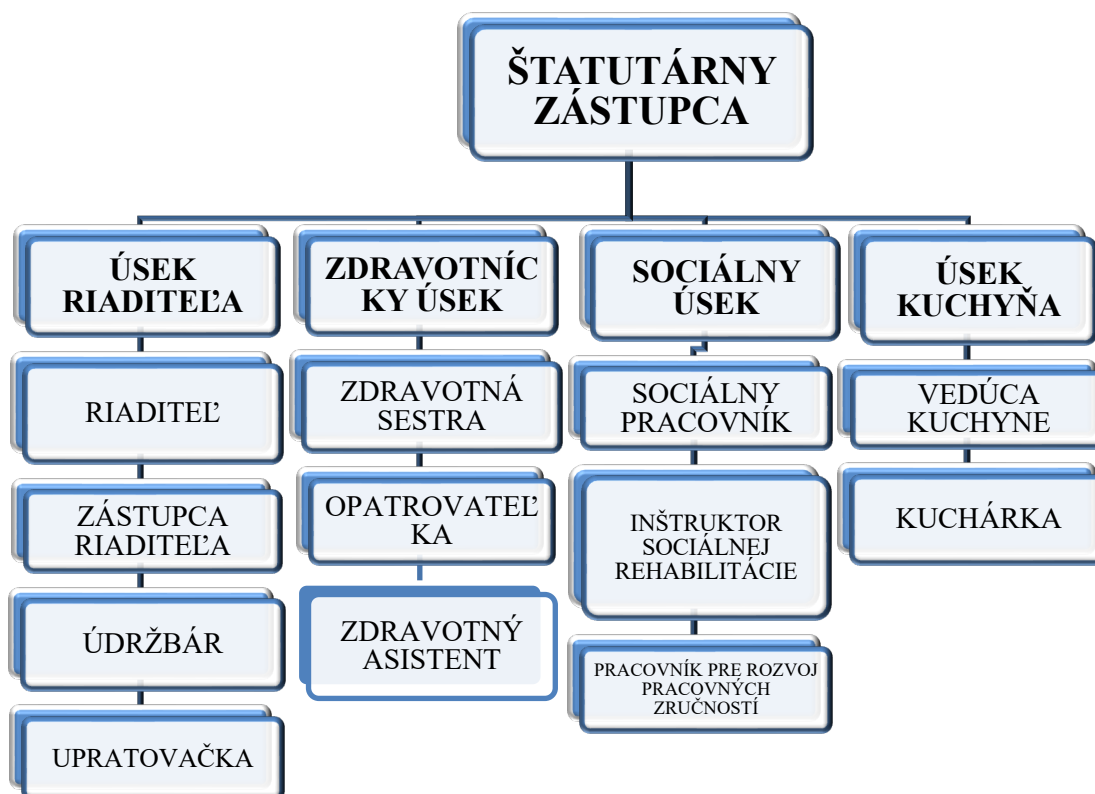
ŠTATUTÁRNY ZÁSTUPCA

ÚSEK RIADITEĽA

RIADITEĽ

ZÁSTUPCA RIADITEĽA

ÚDRŽBÁR

UPRATOVAČKA

ZDRAVOTNÍC KY ÚSEK

ZDRAVOTNÁ SESTRA

OPATROVATEĽ KA

ZDRAVOTNÝ ASISTENT

SOCIÁLNY ÚSEK

SOCIÁLNY PRACOVNÍK

INŠTRUKTOR SOCIÁLNEJ REHABILITÁCIE

PRACOVNÍK PRE ROZVOJ PRACOVNÝCH ZRUČNOSTÍ

ÚSEK KUCHYŇA

VEDÚCA KUCHYNE

KUCHÁRKA